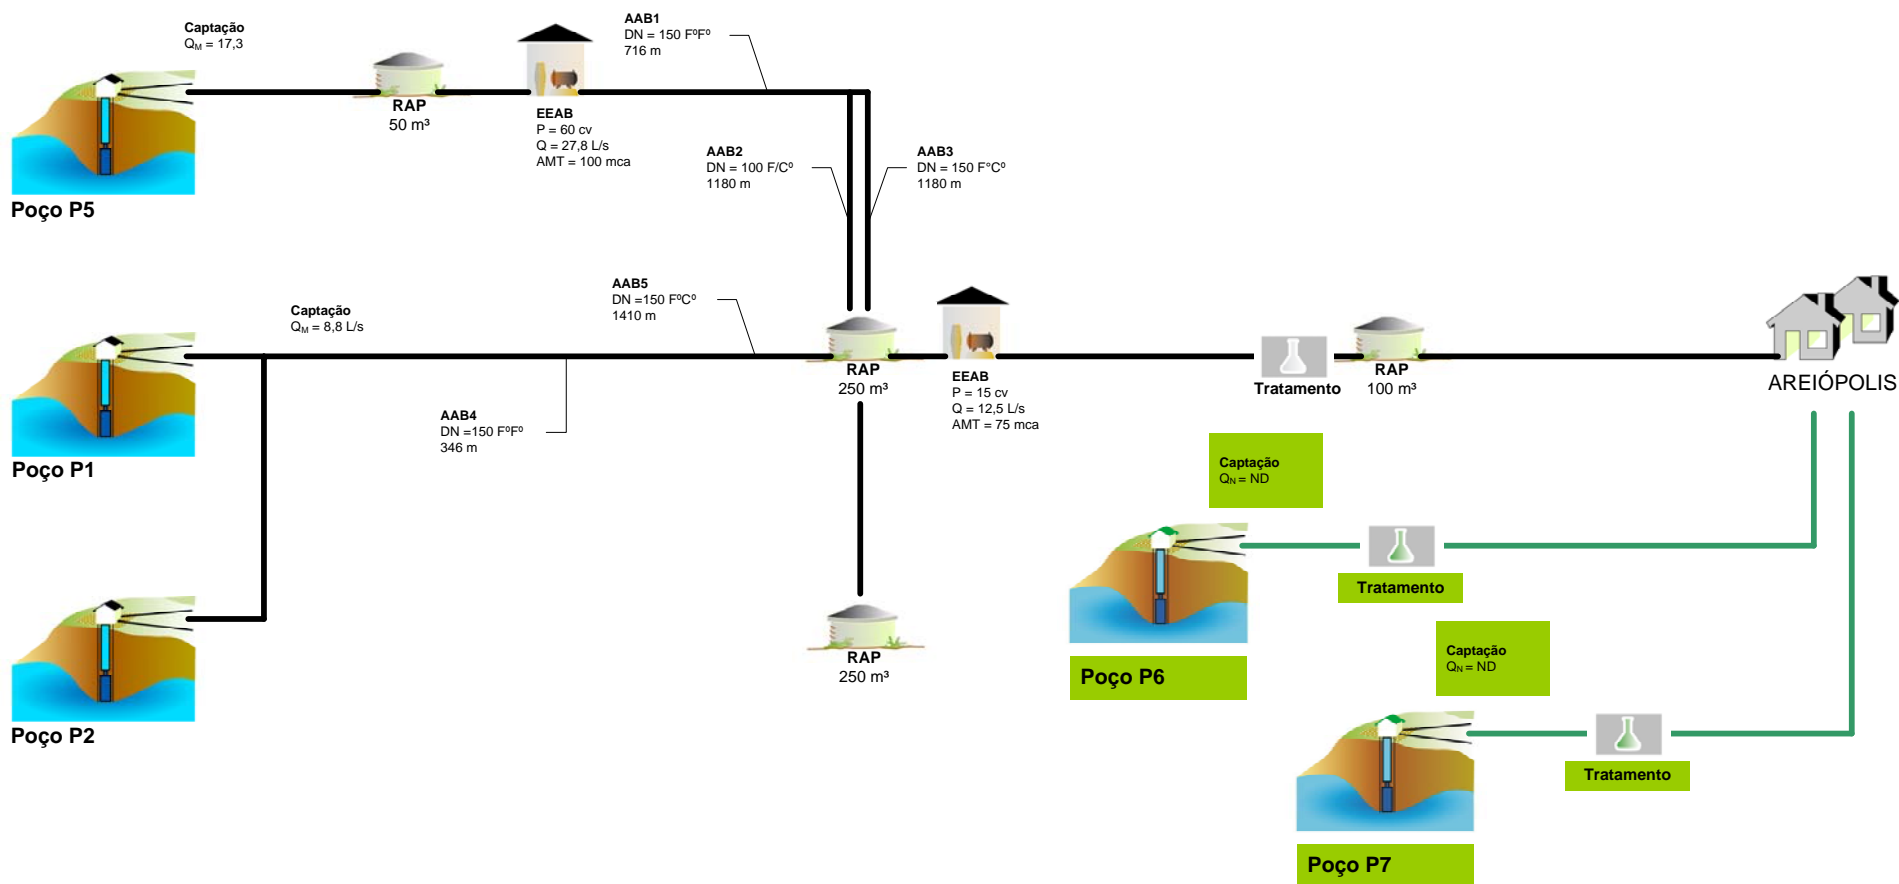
Captação
$Q_M$ = 17,3

RAP
50 m³

EEAB
P = 60 cv
Q = 27,8 L/s
AMT = 100 mca

AAB1
DN = 150 FºFº
716 m

AAB2
DN = 100 F/Cº
1180 m

AAB3
DN = 150 F°Cº
1180 m

Poço P5

Captação
$Q_M$ = 8,8 L/s

AAB5
DN =150 FºCº
1410 m

RAP
250 m³

EEAB
P = 15 cv
Q = 12,5 L/s
AMT = 75 mca

Tratamento

RAP
100 m³

AREIÓPOLIS

AAB4
DN =150 FºFº
346 m

Poço P1

Captação
$Q_N$ = ND

Tratamento

Poço P6

Poço P2

RAP
250 m³

Captação
$Q_N$ = ND

Tratamento

Poço P7